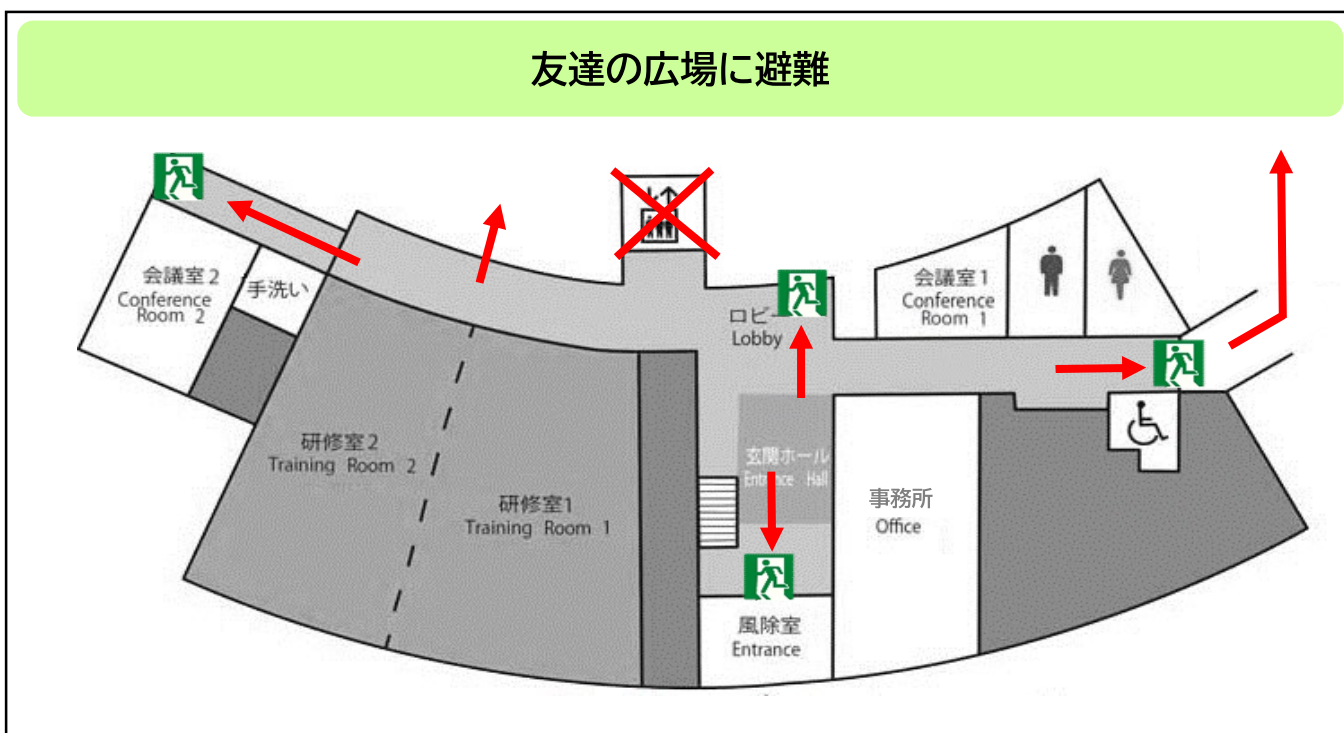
友達の広場に避難

会議室 2
Conference Room 2

手洗い

研修室 2
Training Room 2

研修室 1
Training Room 1

ロビー
Lobby

玄関ホール
Entrance Hall

風除室
Entrance

事務所
Office

会議室 1
Conference Room 1